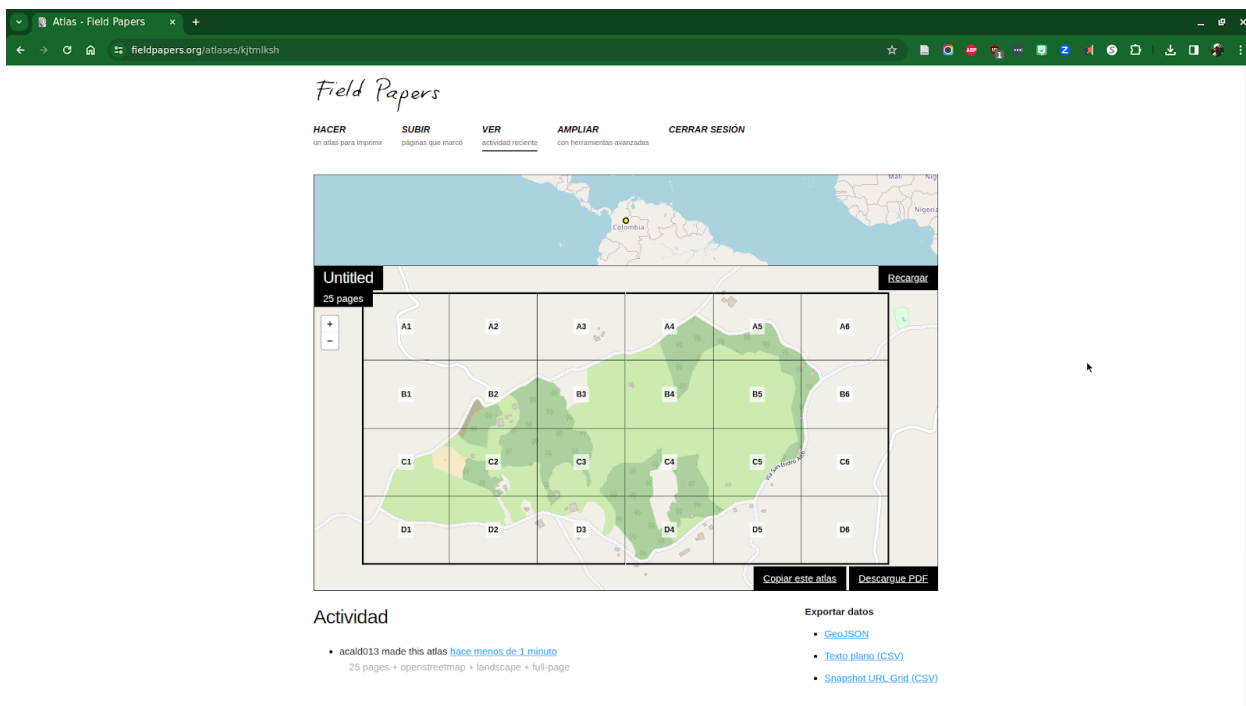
Atlas - Field Papers
fieldpapers.org/atlases/kjtmlksh

Field Papers

HACER
un atlas para imprimir

SUBIR
páginas que marcó

VER
actividad reciente

AMPLIAR
con herramientas avanzadas

CERRAR SESIÓN

Mali
Nigeria
Colombia

Untitled
25 pages

Recargar

+
−

| A1 | A2 | A3 | A4 | A5 | A6 |
|---|---|---|---|---|---|
| B1 | B2 | B3 | B4 | B5 | B6 |
| C1 | C2 | C3 | C4 | C5 | C6 |
| D1 | D2 | D3 | D4 | D5 | D6 |

Vía San Isidro

Copiar este atlas
Descargue PDF

Actividad

• acald013 made this atlas hace menos de 1 minuto
25 pages + openstreetmap + landscape + full-page

Exportar datos

• GeoJSON
• Texto plano (CSV)
• Snapshot URL Grid (CSV)